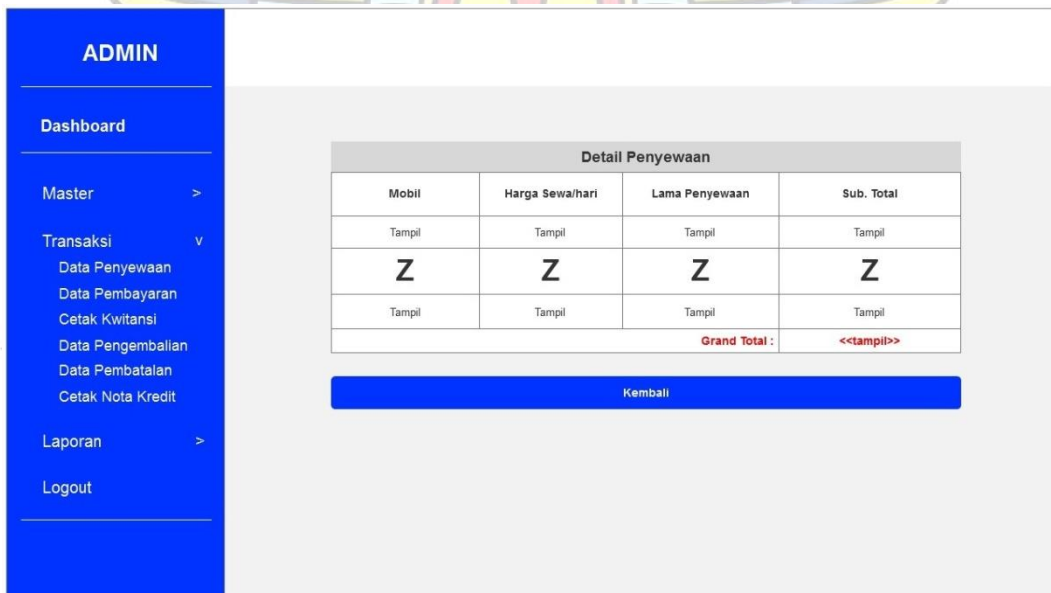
ADMIN

Dashboard

Master >

Transaksi v

Data Penyewaan

Data Pembayaran

Cetak Kwitansi

Data Pengembalian

Data Pembatalan

Cetak Nota Kredit

Laporan >

Logout

Detail Penyewaan

| Mobil | Harga Sewa/hari | Lama Penyewaan | Sub. Total |
|---|---|---|---|
| Tampil | Tampil | Tampil | Tampil |
| Z | Z | Z | Z |
| Tampil | Tampil | Tampil | Tampil |
| | | Grand Total : | <<tampil>> |

Kembali